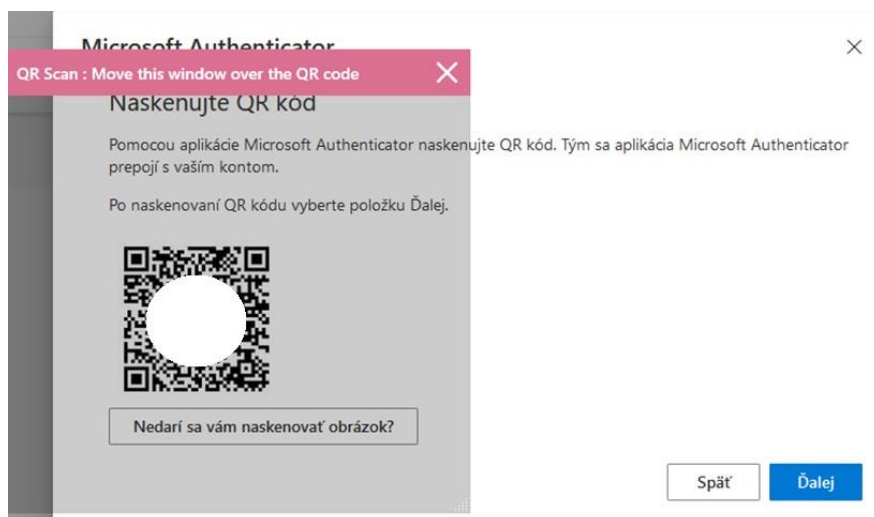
Microsoft Authenticator

QR Scan : Move this window over the QR code

Naskenujte QR kód

Pomocou aplikácie Microsoft Authenticator naskenujte QR kód. Tým sa aplikácia Microsoft Authenticator prepojí s vaším kontom.

Po naskenovaní QR kódu vyberte položku Ďalej.

Nedarí sa vám naskenovať obrázok?

Späť

Ďalej